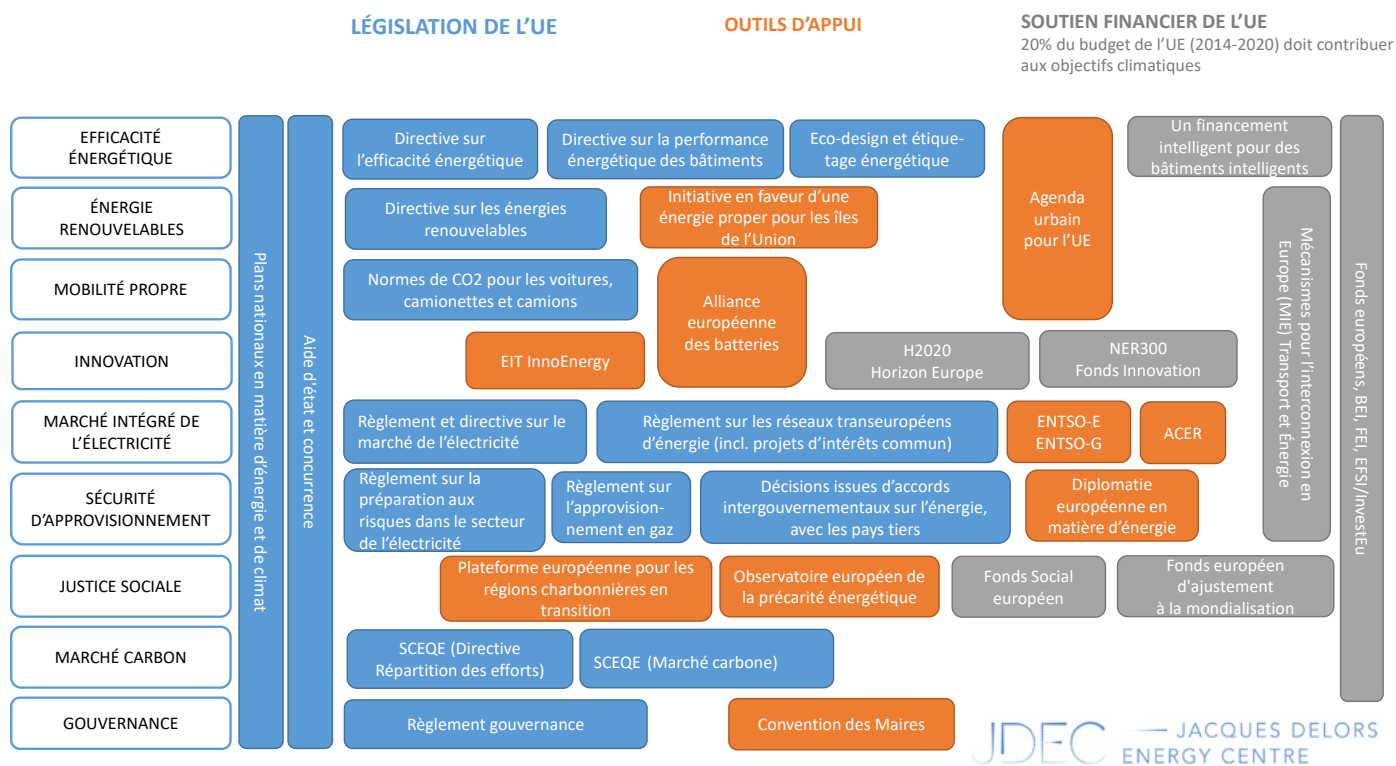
LÉGISLATION DE L'UE

OUTILS D'APPUI

SOUTIEN FINANCIER DE L'UE
20% du budget de l'UE (2014-2020) doit contribuer aux objectifs climatiques

EFFICACITÉ ÉNERGÉTIQUE

ÉNERGIE RENOUVELABLES

MOBILITÉ PROPRE

INNOVATION

MARCHÉ INTÉGRÉ DE L'ÉLECTRICITÉ

SÉCURITÉ D'APPROVISIONNEMENT

JUSTICE SOCIALE

MARCHÉ CARBON

GOUVERNANCE

Plans nationaux en matière d'énergie et de climat

Aide d'état et concurrence

Directive sur l'efficacité énergétique

Directive sur la performance énergétique des bâtiments

Eco-design et étiquetage énergétique

Agenda urbain pour l'UE

Un financement intelligent pour des bâtiments intelligents

Directive sur les énergies renouvelables

Initiative en faveur d'une énergie proper pour les îles de l'Union

Normes de CO2 pour les voitures, camionettes et camions

Alliance européenne des batteries

EIT InnoEnergy

H2020
Horizon Europe

NER300
Fonds Innovation

Mécanismes pour l'interconnexion en Europe (MIE) Transport et Énergie

Fonds européens, BEI, FEI, EFSI/InvestEu

Règlement et directive sur le marché de l'électricité

Règlement sur les réseaux transeuropéens d'énergie (incl. projets d'intérêts commun)

ENTSO-E
ENTSO-G

ACER

Règlement sur la préparation aux risques dans le secteur de l'électricité

Règlement sur l'approvisionnement en gaz

Décisions issues d'accords intergouvernementaux sur l'énergie, avec les pays tiers

Diplomatie européenne en matière d'énergie

Plateforme européenne pour les régions charbonnières en transition

Observatoire européen de la précarité énergétique

Fonds Social européen

Fonds européen d'ajustement à la mondialisation

SCEQE (Directive Répartition des efforts)

SCEQE (Marché carbone)

Règlement gouvernance

Convention des Maires

JDEC — JACQUES DELORS ENERGY CENTRE